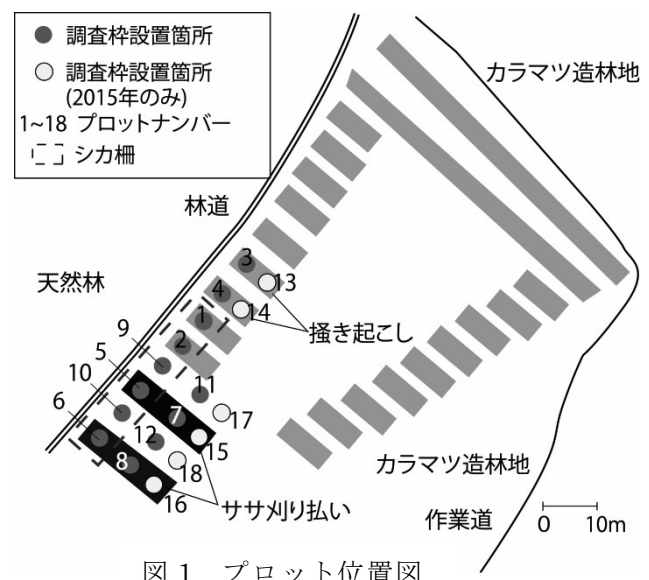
調査枠設置箇所
調査枠設置箇所 (2015年のみ)
1~18 プロットナンバー
シカ柵

カラマツ造林地
林道
天然林
3
13
4
14
1
9
2
5
掻き起こし
10
11
6
7
17
12
15
8
18
16
カラマツ造林地
ササ刈り払い
作業道
0
10m

図 1 プロット位置図